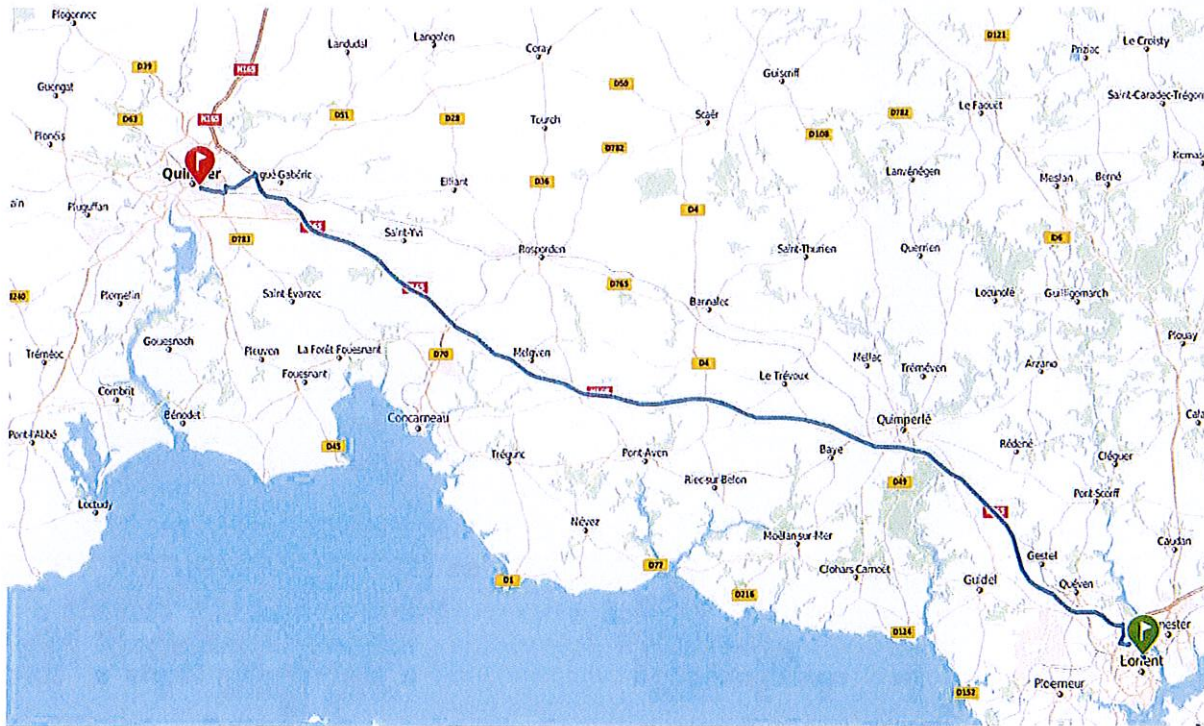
Plogonnec
Landudal
Langolen
Coray
D121
Priziac
Le Croisty
D39
N165
Guengat
N165
D50
Guiscriff
Le Faouët
Saint-Caradec-Trégon
D63
D51
D28
Tourch
Scaër
D782
Plonéis
D108
D782
Quimper
Ergué Gabéric
Elliant
D36
Lanvénégen
Kernas
ain
Pluguffan
Meslan
Berné
Saint-Yvi
D4
D783
Rosporden
Saint-Thurien
Querrien
D6
D765
Bannalec
Locunolé
Guilligomarch
Plomelin
Saint Évarzec
Ploemeur
Gouesnach
Pleuven
La Forêt Fouesnant
D70
Tréméoc
Melgven
D4
Mellac
Tréméven
Arzano
Le Trévoux
Fouesnant
Combrit
Concarneau
Quimperlé
Bénodet
Pont-l'Abbé
Rédené
Baye
Trégunc
Pont Aven
Riec-sur-Bélon
Cléguer
D45
D49
Loctudy
Pont-Scorff
Névez
Moëlan-sur-Mer
Gestel
Caudan
Clohars-Carnoët
Guidel
Quéven
D1
D77
D216
D124
Lorient
D152
Ploemeur